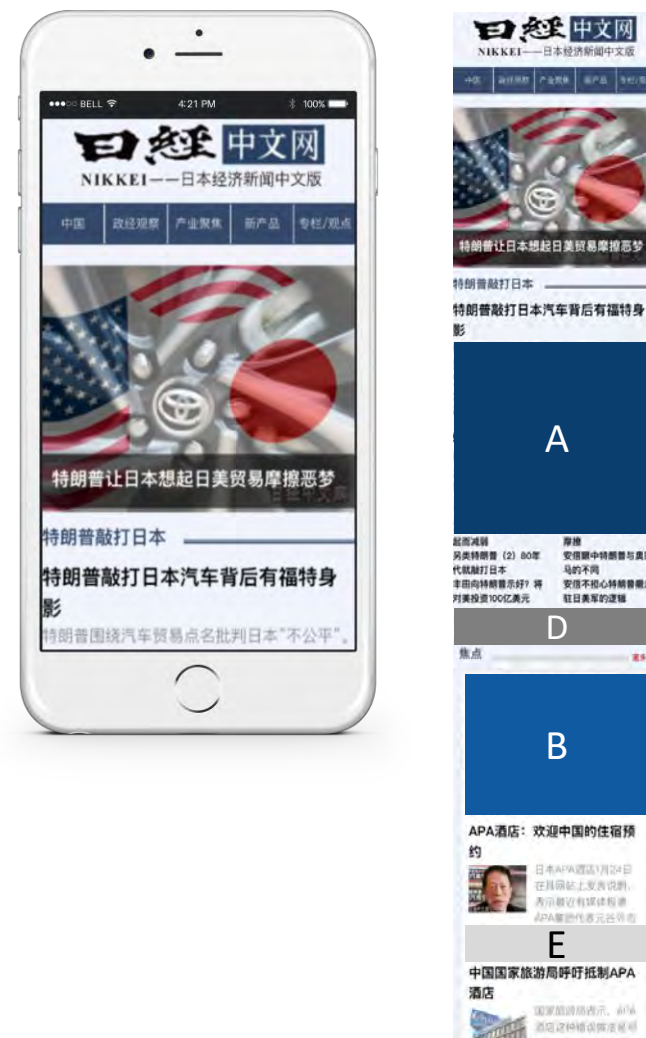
●●●○○ BELL 4:21 PM 100%

日经 中文网
NIKKEI——日本经济新闻中文版

中国 | 政经观察 | 产业聚焦 | 新产品 | 专栏/观点

特朗普让日本想起日美贸易摩擦恶梦
日经中文网

特朗普敲打日本

特朗普敲打日本汽车背后有福特身影

特朗普围绕汽车贸易点名批判日本"不公平"。

日经 中文网
NIKKEI——日本经济新闻中文版

中国 | 政经观察 | 产业聚焦 | 新产品 | 专栏/观

特朗普让日本想起日美贸易摩擦恶梦

特朗普敲打日本

特朗普敲打日本汽车背后有福特身影

A

起而减弱
另类特朗普（2）80年代敲打日本
丰田向特朗普示好？将对美投资100亿美元

摩擦
安倍展中特朗普与奥巴马的不同
安倍不担心特朗普撤出驻日美军的逻辑

D

焦点

B

APA酒店：欢迎中国的住宿预约

日本APA酒店1月24日在其网站上发表说明，表示最近有媒体报道APA集团代表元谷外志

E

中国国家旅游局呼吁抵制APA酒店

国家旅游局表示，APA酒店这种错误做法是对